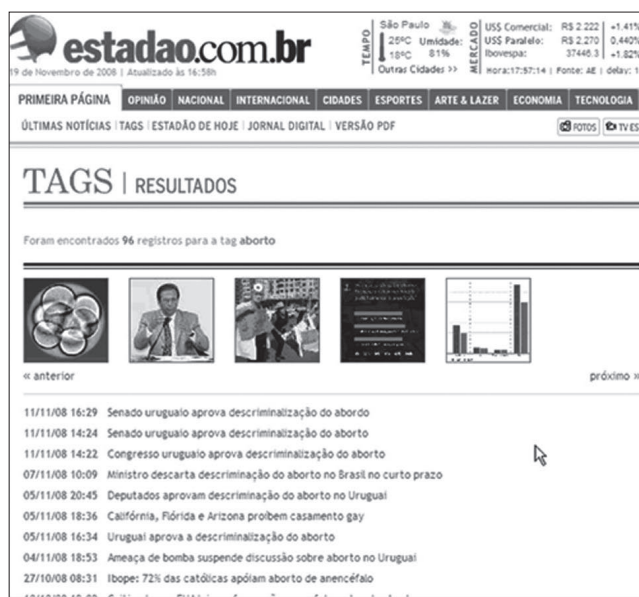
estadao.com.br
19 de Novembro de 2008 | Atualizado às 16:58h

TEMPO
São Paulo
25ºC Umidade:
18ºC 81%
Outras Cidades >>

MERCADO
US$ Comercial: R$ 2.222 +1.41%
US$ Paralelo: R$ 2.270 0.440%
Ibovespa: 37446.3 +1.82%
Hora:17:57:14 | Fonte: AE | delay: 1

PRIMEIRA PÁGINA | OPINIÃO | NACIONAL | INTERNACIONAL | CIDADES | ESPORTES | ARTE & LAZER | ECONOMIA | TECNOLOGIA

ÚLTIMAS NOTÍCIAS | TAGS | ESTADÃO DE HOJE | JORNAL DIGITAL | VERSÃO PDF

FOTOS | TV ES

TAGS | RESULTADOS

Foram encontrados 96 registros para a tag aborto

« anterior

próximo »

11/11/08 16:29 Senado uruguaio aprova descriminalização do abordo
11/11/08 14:24 Senado uruguaio aprova descriminalização do aborto
11/11/08 14:22 Congresso uruguaio aprova descriminalização do aborto
07/11/08 10:09 Ministro descarta descriminação do aborto no Brasil no curto prazo
05/11/08 20:45 Deputados aprovam descriminação do aborto no Uruguai
05/11/08 18:36 Califórnia, Flórida e Arizona proíbem casamento gay
05/11/08 16:34 Uruguai aprova a descriminalização do aborto
04/11/08 18:53 Ameaça de bomba suspende discussão sobre aborto no Uruguai
27/10/08 08:31 Ibope: 72% das católicas apóiam aborto de anencéfalo
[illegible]